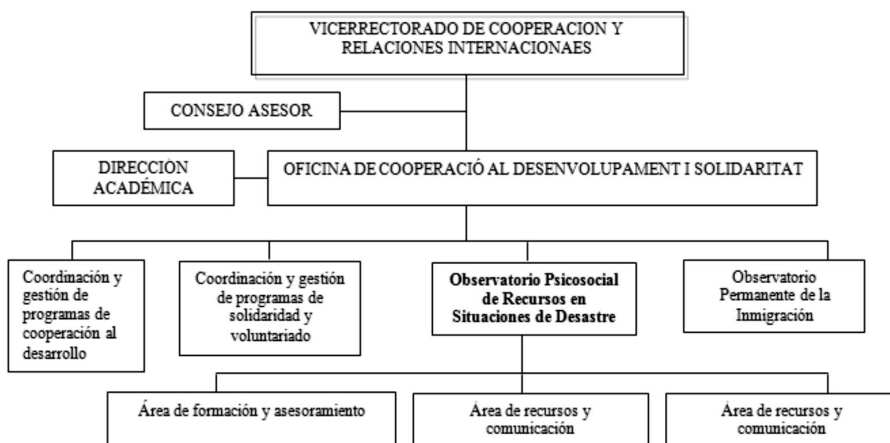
VICERRECTORADO DE COOPERACION Y RELACIONES INTERNACIONAES

CONSEJO ASESOR

DIRECCION ACADÉMICA

OFICINA DE COOPERACIÓ AL DESENVOLUPAMENT I SOLIDARITAT

Coordinación y gestión de programas de cooperación al desarrollo

Coordinación y gestión de programas de solidaridad y voluntariado

Observatorio Psicosocial de Recursos en Situaciones de Desastre

Observatorio Permanente de la Inmigración

Área de formación y asesoramiento

Área de recursos y comunicación

Área de recursos y comunicación